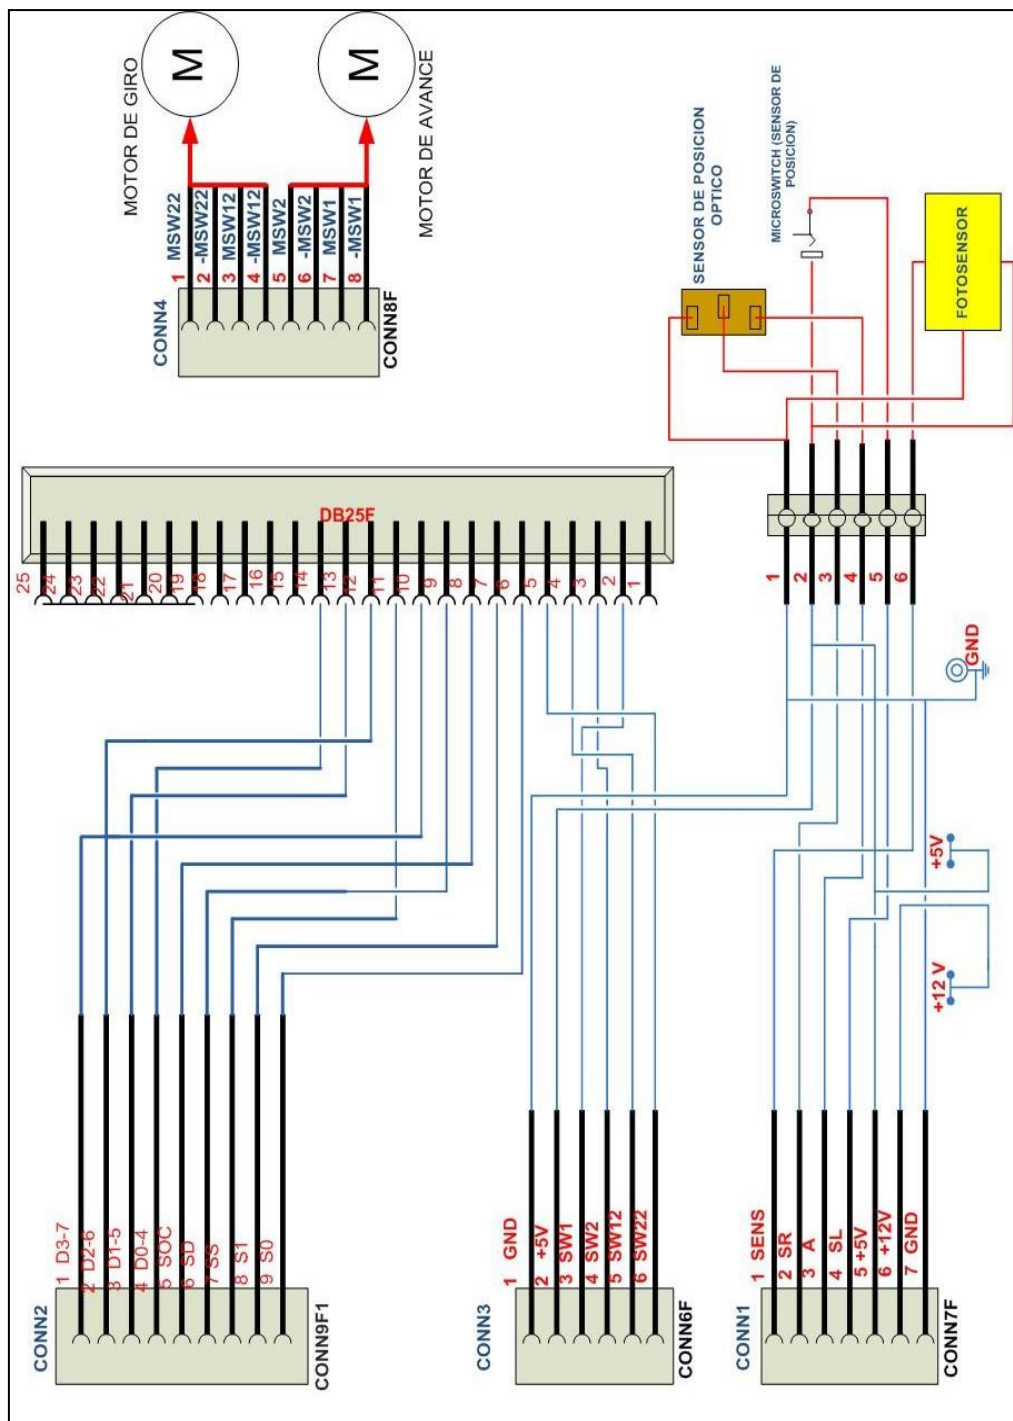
M
MOTOR DE GIRO
M
MOTOR DE AVANCE
CONN4
1 MSW22
2 -MSW22
3 MSW12
4 -MSW12
5 MSW2
6 -MSW2
7 MSW1
8 -MSW1
CONN8F

SENSOR DE POSICION OPTICO
MICROSWITCH (SENSOR DE POSICION)
FOTOSENSOR

DB25F
25 24 23 22 21 20 19 18 17 16 15 14 13 12 11 10 9 8 7 6 5 4 3 2 1

1 2 3 4 5 6

GND
+5V
+12 V

CONN2
1 D3-7
2 D2-6
3 D1-5
4 D0-4
5 SOC
6 SD
7 SS
8 S1
9 S0
CONN9F1

CONN3
1 GND
2 +5V
3 SW1
4 SW2
5 SW12
6 SW22
CONN6F

CONN1
1 SENS
2 SR
3 A
4 SL
5 +5V
6 +12V
7 GND
CONN7F